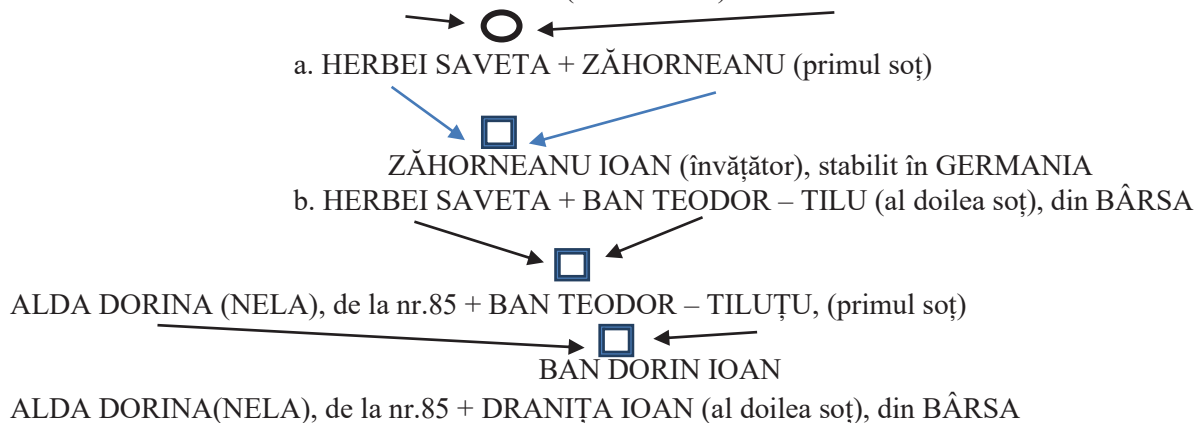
a. HERBEI SAVETA + ZĂHORNEANU (primul soț)

ZĂHORNEANU IOAN (învățător), stabilit în GERMANIA

b. HERBEI SAVETA + BAN TEODOR – TILU (al doilea soț), din BÂRSA

ALDA DORINA (NELA), de la nr.85 + BAN TEODOR – TILUȚU, (primul soț)

BAN DORIN IOAN

ALDA DORINA(NELA), de la nr.85 + DRANIȚA IOAN (al doilea soț), din BÂRSA